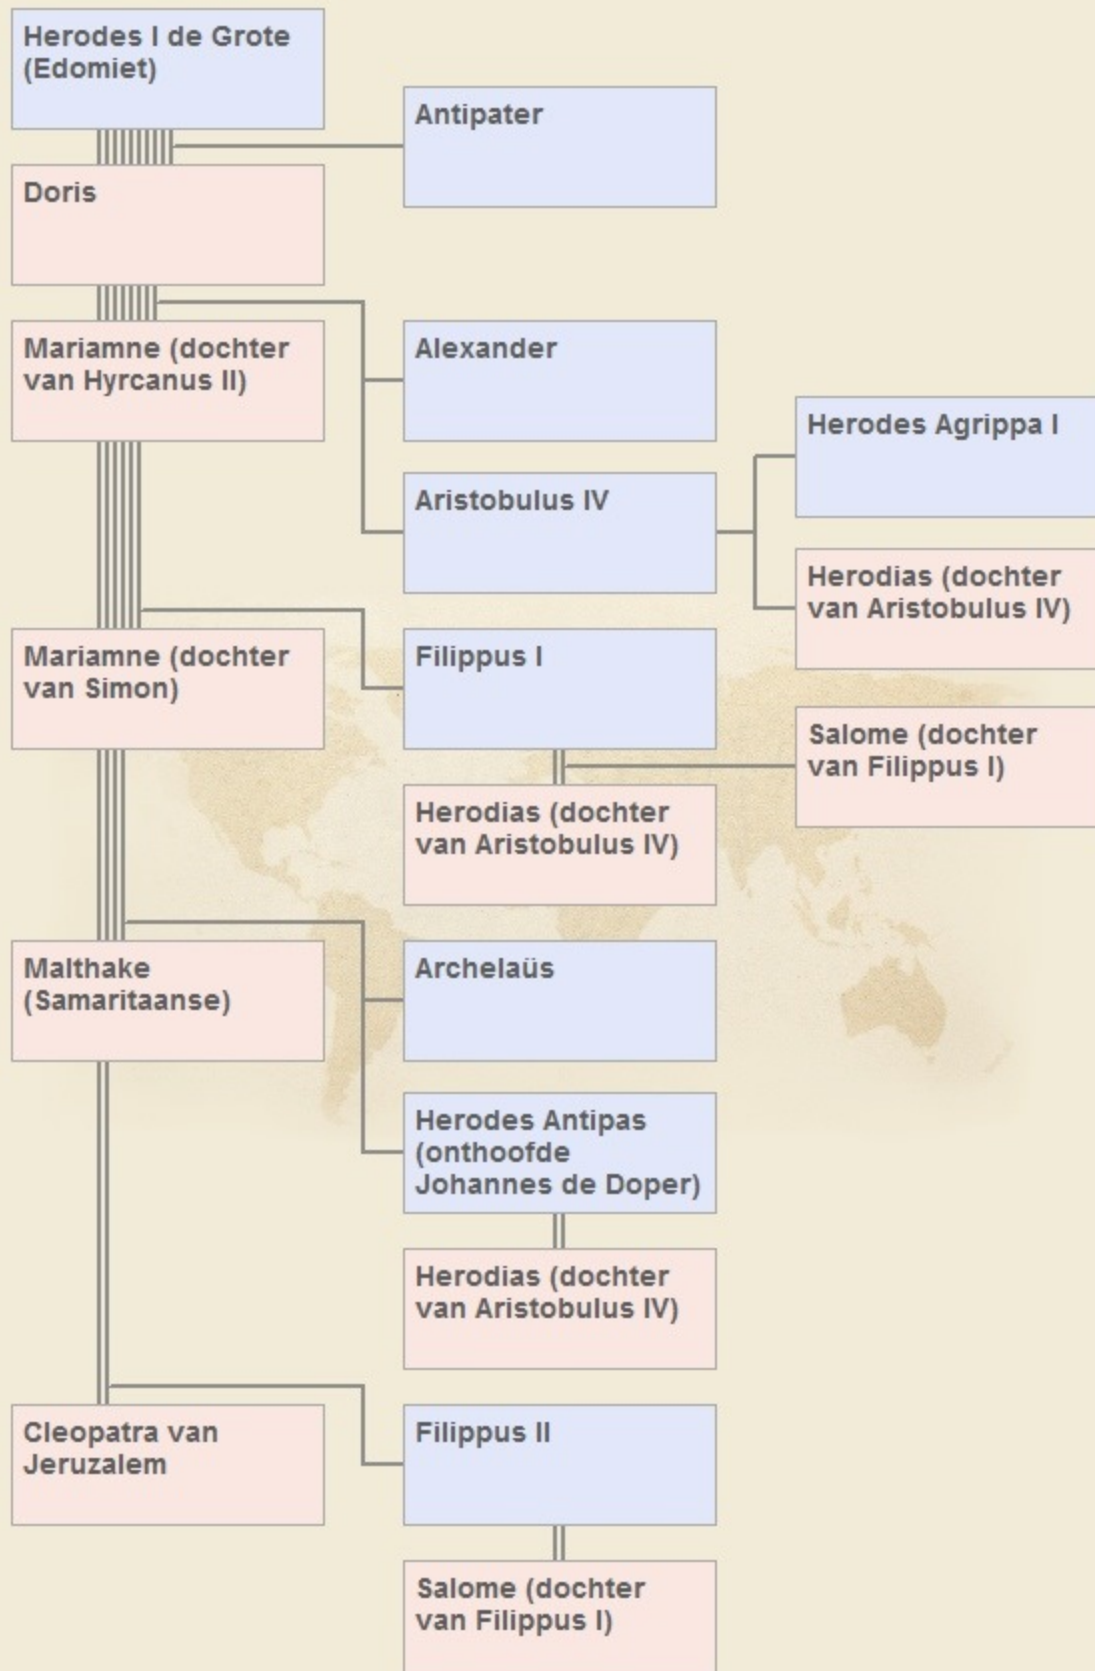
Herodes I de Grote (Edomiet)

Antipater

Doris

Mariamne (dochter van Hyrcanus II)

Alexander

Herodes Agrippa I

Aristobulus IV

Herodias (dochter van Aristobulus IV)

Mariamne (dochter van Simon)

Filippus I

Salome (dochter van Filippus I)

Herodias (dochter van Aristobulus IV)

Malthake (Samaritaanse)

Archelaüs

Herodes Antipas (onthoofde Johannes de Doper)

Herodias (dochter van Aristobulus IV)

Cleopatra van Jeruzalem

Filippus II

Salome (dochter van Filippus I)